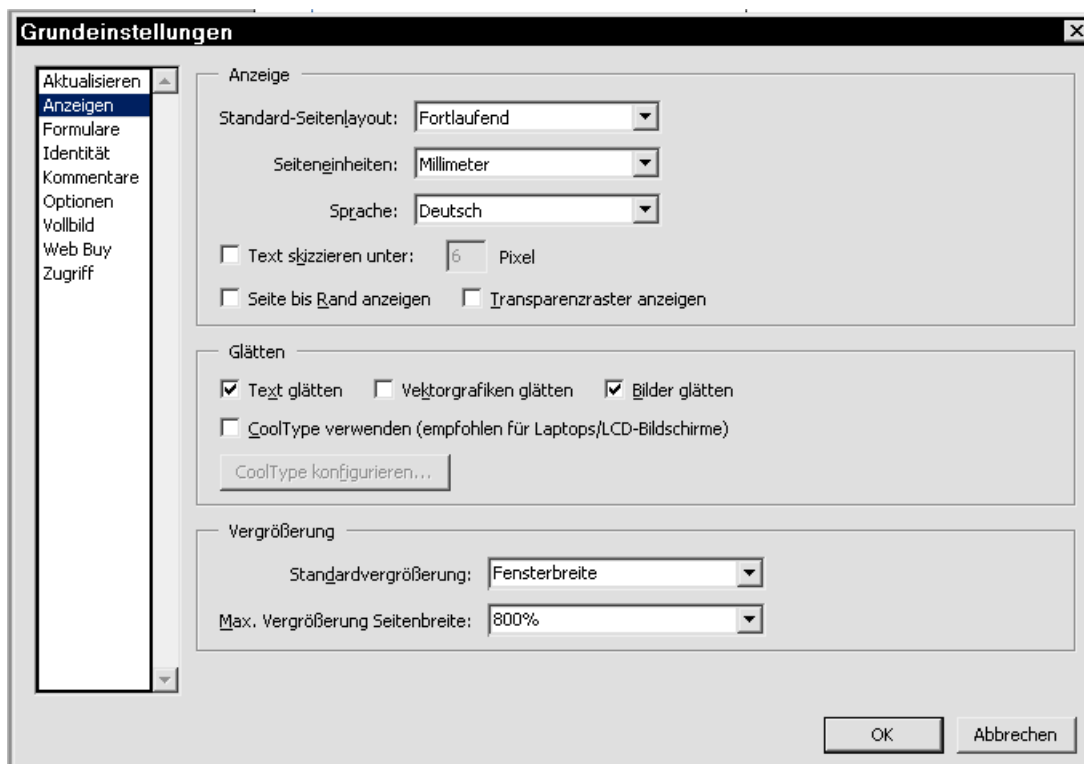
Grundeinstellungen

Aktualisieren
Anzeigen
Formulare
Identität
Kommentare
Optionen
Vollbild
Web Buy
Zugriff

Anzeige

Standard-Seitenlayout: Fortlaufend

Seiteneinheiten: Millimeter

Sprache: Deutsch

Text skizzieren unter: 6 Pixel

Seite bis Rand anzeigen

Transparenzraster anzeigen

Glätten

Text glätten

Vektorgrafiken glätten

Bilder glätten

CoolType verwenden (empfohlen für Laptops/LCD-Bildschirme)

CoolType konfigurieren...

Vergrößerung

Standardvergrößerung: Fensterbreite

Max. Vergrößerung Seitenbreite: 800%

OK

Abbrechen